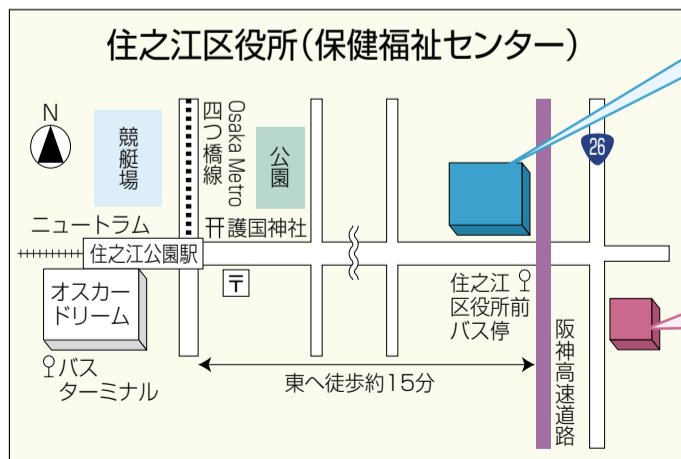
住之江区役所（保健福祉センター）

N

競艇場

Osaka Metro 四つ橋線

公園

⛩護国神社

26

ニュートラム

住之江公園駅

〒

オスカードリーム

バスターミナル

住之江区役所前バス停

阪神高速道路

東へ徒歩約15分